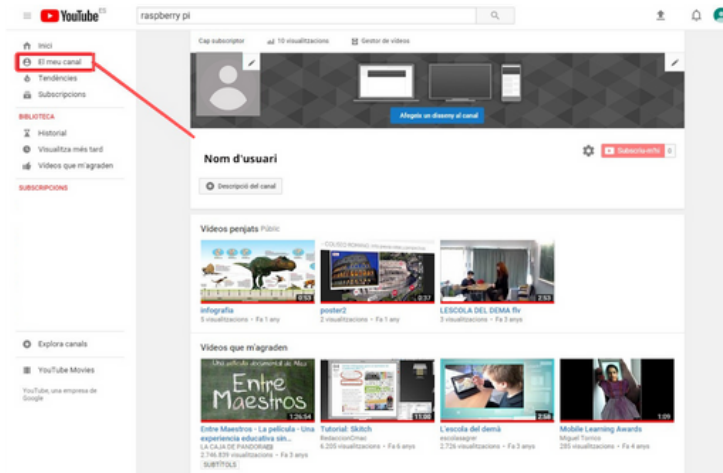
YouTube ES
raspberry pi

Inici
El meu canal
Tendències
Subscripcions
BIBLIOTECA
Historial
Visualitza més tard
Vídeos que m'agraden
SUBSCRIPCIONS

Explora canals
YouTube Movies
YouTube, una empresa de Google

Cap subscriptor
10 visualitzacions
Gestor de vídeos

Afegeix un disseny al canal

Nom d'usuari
Subscriu-m'hi 0

Descripció del canal

Vídeos penjats Públic

infografia
5 visualitzacions • Fa 1 any
0:53

poster2
2 visualitzacions • Fa 1 any
0:37

LESCOLA DEL DEMA flv
3 visualitzacions • Fa 3 anys
2:53

Vídeos que m'agraden

Entre Maestros
1:26:54
Entre Maestros - La película - Una experiencia educativa sin...
LA CAJA DE PANDORA
2.746.839 visualitzacions • Fa 3 anys
SUBTÍTOLS

11:00
Tutorial: Skitch
RedaccionCmac
6.205 visualitzacions • Fa 6 anys

2:58
L'escola del demà
escolasagrer
2.724 visualitzacions • Fa 3 anys

1:09
Mobile Learning Awards
Miguel Torres
285 visualitzacions • Fa 4 anys